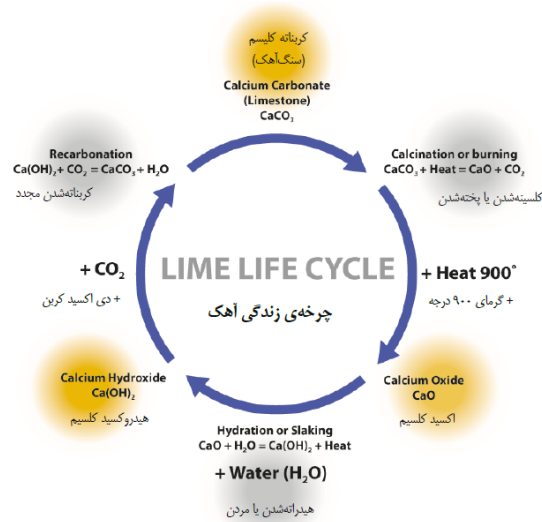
کربناته کلسیم
(سنگ‌آهک)
Calcium Carbonate
(Limestone)
$CaCO_3$

Calcination or burning
$CaCO_3 + Heat = CaO + CO_2$
کلسینه‌شدن یا پخته‌شدن

+ Heat 900°
+ گرمای ۹۰۰ درجه

Calcium Oxide
CaO
اکسید کلسیم

Hydration or Slaking
$CaO + H_2O = Ca(OH)_2 + Heat$
+ Water ($H_2O$)
هیدراته‌شدن یا مردن

Calcium Hydroxide
$Ca(OH)_2$
هیدروکسید کلسیم

+ $CO_2$
+ دی اکسید کربن

Recarbonation
$Ca(OH)_2 + CO_2 = CaCO_3 + H_2O$
کربناته‌شدن مجدد

LIME LIFE CYCLE
چرخه‌ی زندگی آهک